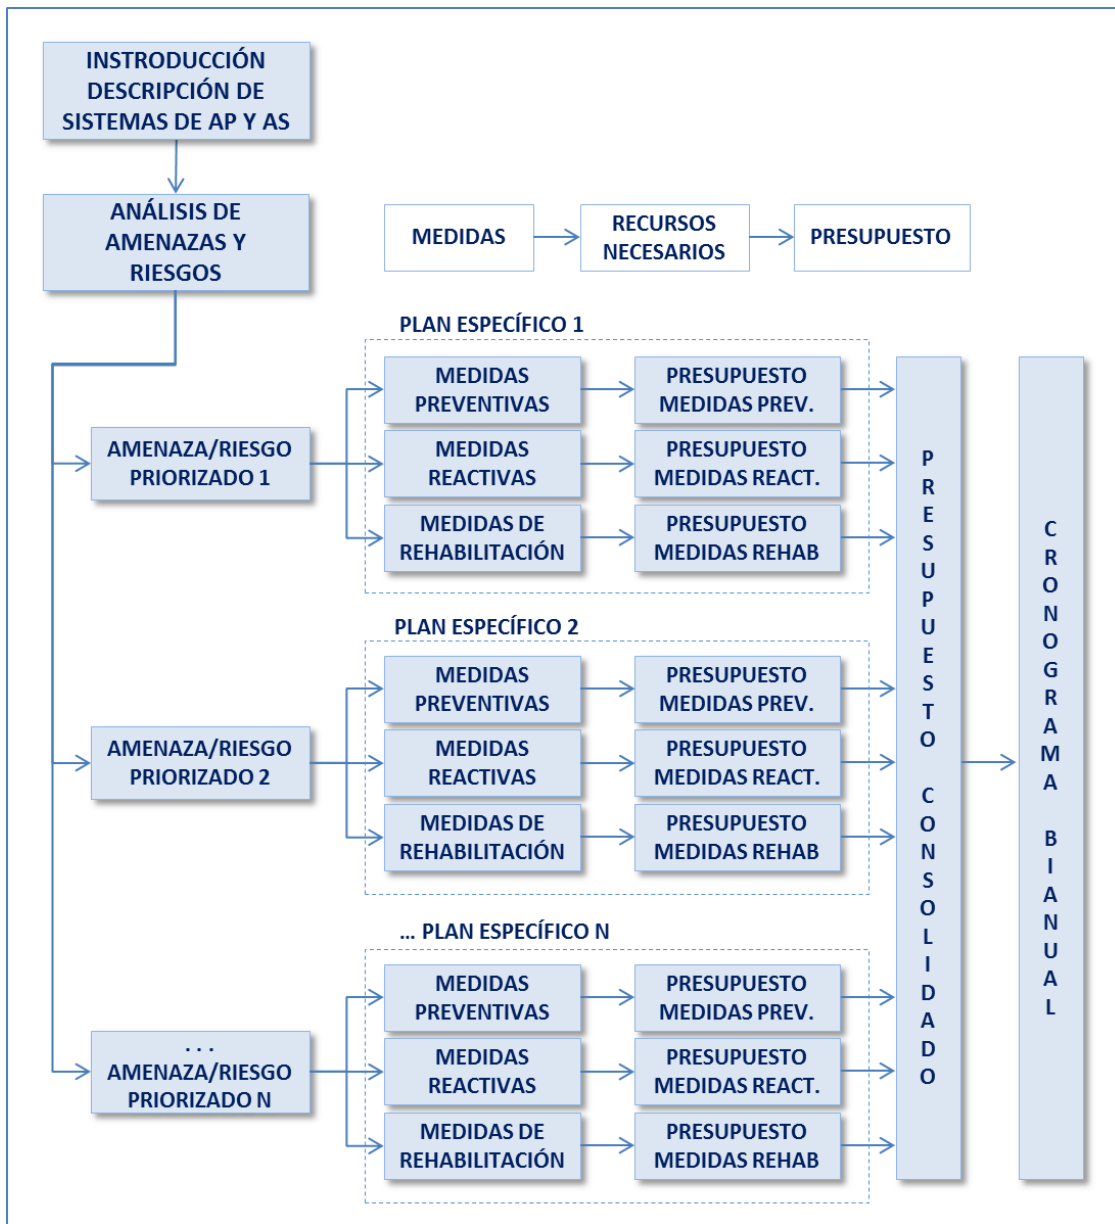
INSTRODUCCIÓN DESCRIPCIÓN DE SISTEMAS DE AP Y AS

ANÁLISIS DE AMENAZAS Y RIESGOS

MEDIDAS

RECURSOS NECESARIOS

PRESUPUESTO

PLAN ESPECÍFICO 1

AMENAZA/RIESGO PRIORIZADO 1

MEDIDAS PREVENTIVAS

PRESUPUESTO MEDIDAS PREV.

MEDIDAS REACTIVAS

PRESUPUESTO MEDIDAS REACT.

MEDIDAS DE REHABILITACIÓN

PRESUPUESTO MEDIDAS REHAB

PLAN ESPECÍFICO 2

AMENAZA/RIESGO PRIORIZADO 2

MEDIDAS PREVENTIVAS

PRESUPUESTO MEDIDAS PREV.

MEDIDAS REACTIVAS

PRESUPUESTO MEDIDAS REACT.

MEDIDAS DE REHABILITACIÓN

PRESUPUESTO MEDIDAS REHAB

... PLAN ESPECÍFICO N

. . . AMENAZA/RIESGO PRIORIZADO N

MEDIDAS PREVENTIVAS

PRESUPUESTO MEDIDAS PREV.

MEDIDAS REACTIVAS

PRESUPUESTO MEDIDAS REACT.

MEDIDAS DE REHABILITACIÓN

PRESUPUESTO MEDIDAS REHAB

PRESUPUESTO CONSOLIDADO

CRONOGRAMA BIANUAL